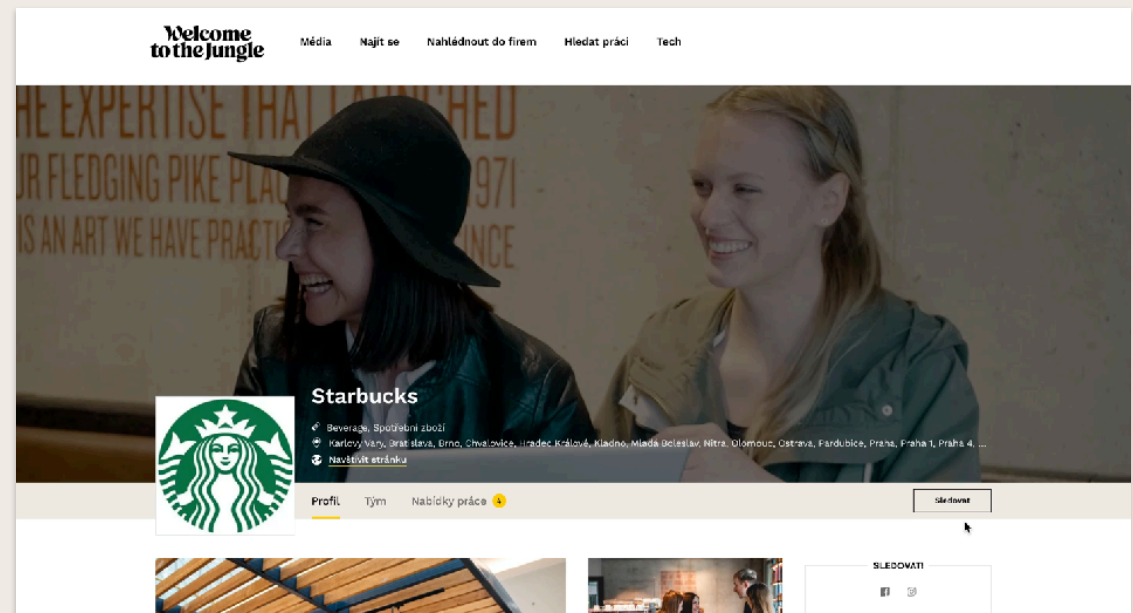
Welcome to the Jungle

Média

Najít se

Nahlédnout do firem

Hledat práci

Tech

HE EXPERTISE THAT LAUNCHED
UR FLEDGING PIKE PLACE 1971
IS AN ART WE HAVE PRACTI INCE

Starbucks

Beverage, Spotřební zboží

Karlovy Vary, Bratislava, Brno, Chvalovice, Hradec Králové, Kladno, Mladá Boleslav, Nitra, Olomouc, Ostrava, Pardubice, Praha, Praha 1, Praha 4, ...

Navštívit stránku

Profil

Tým

Nabídky práce 4

Sledovat

SLEDOVATI